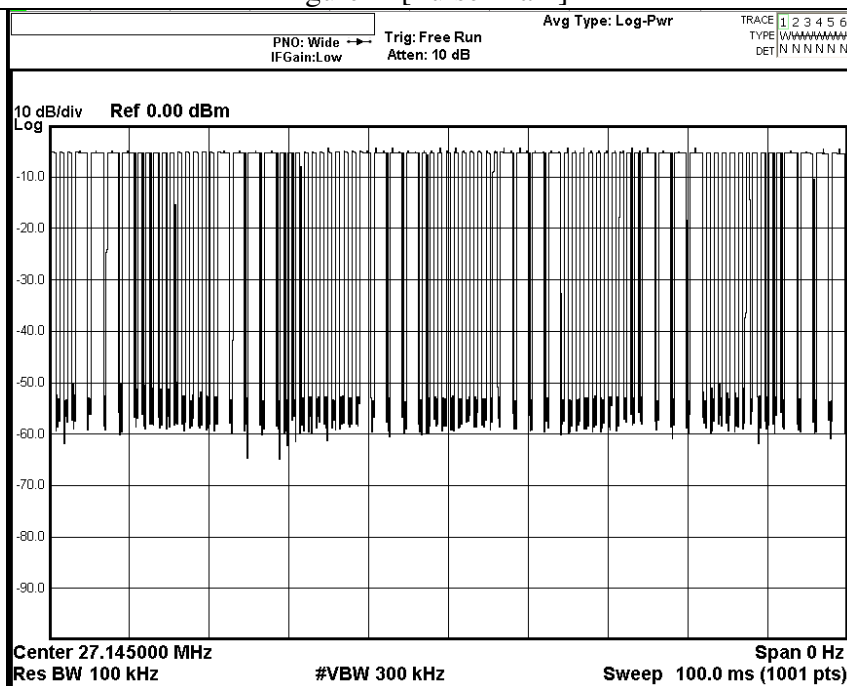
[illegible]

PNO: Wide
IFGain:Low

Trig: Free Run
Atten: 10 dB

Avg Type: Log-Pwr

TRACE 1 2 3 4 5 6
TYPE WWWWWW
DET N N N N N N

10 dB/div Ref 0.00 dBm
Log

-10.0
-20.0
-30.0
-40.0
-50.0
-60.0
-70.0
-80.0
-90.0

Center 27.145000 MHz
Span 0 Hz
Res BW 100 kHz
#VBW 300 kHz
Sweep 100.0 ms (1001 pts)